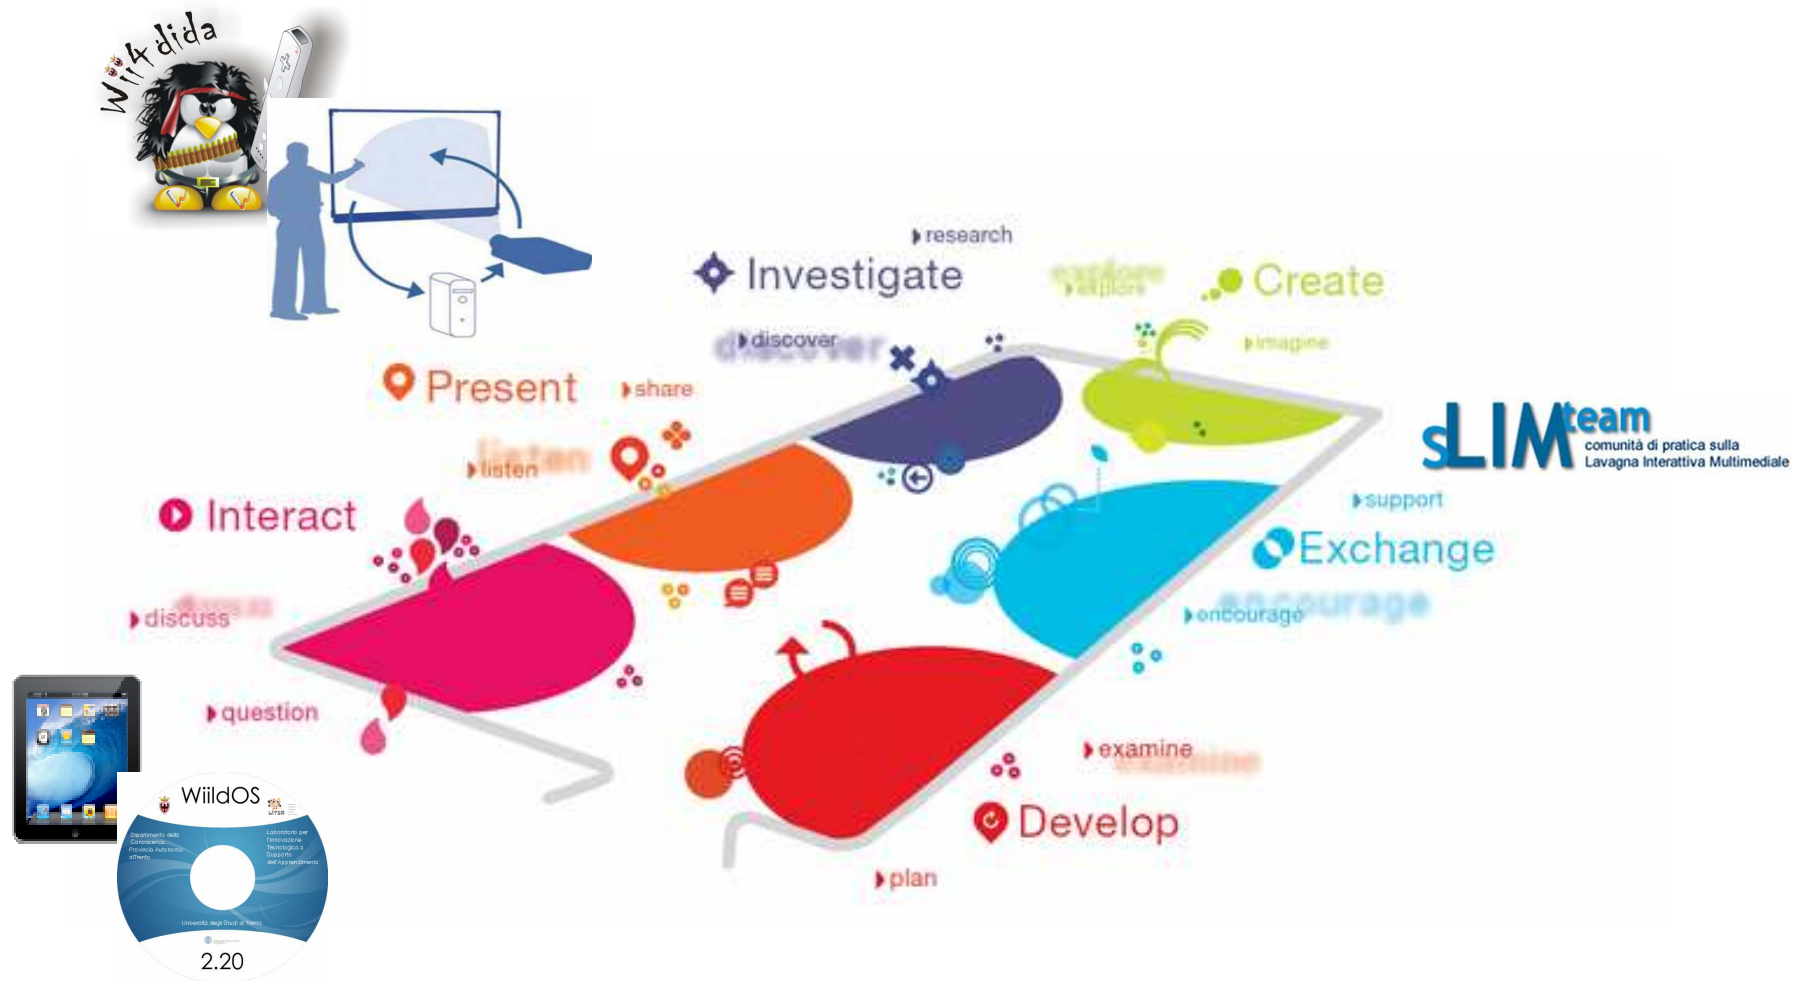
Wii4dida

research
Investigate
explore
Create
discover
imagine
Present
share
listen
sLIMteam
comunità di pratica sulla
Lavagna Interattiva Multimediale
support
Interact
Exchange
discuss
encourage
question
examine
WiildOS
Dipartimento della Conoscenza Provincia Autonoma di Trento
Laboratorio per l'Innovazione Tecnologica a Supporto dell'Apprendimento
Università degli Studi di Trento
2.20
Develop
plan